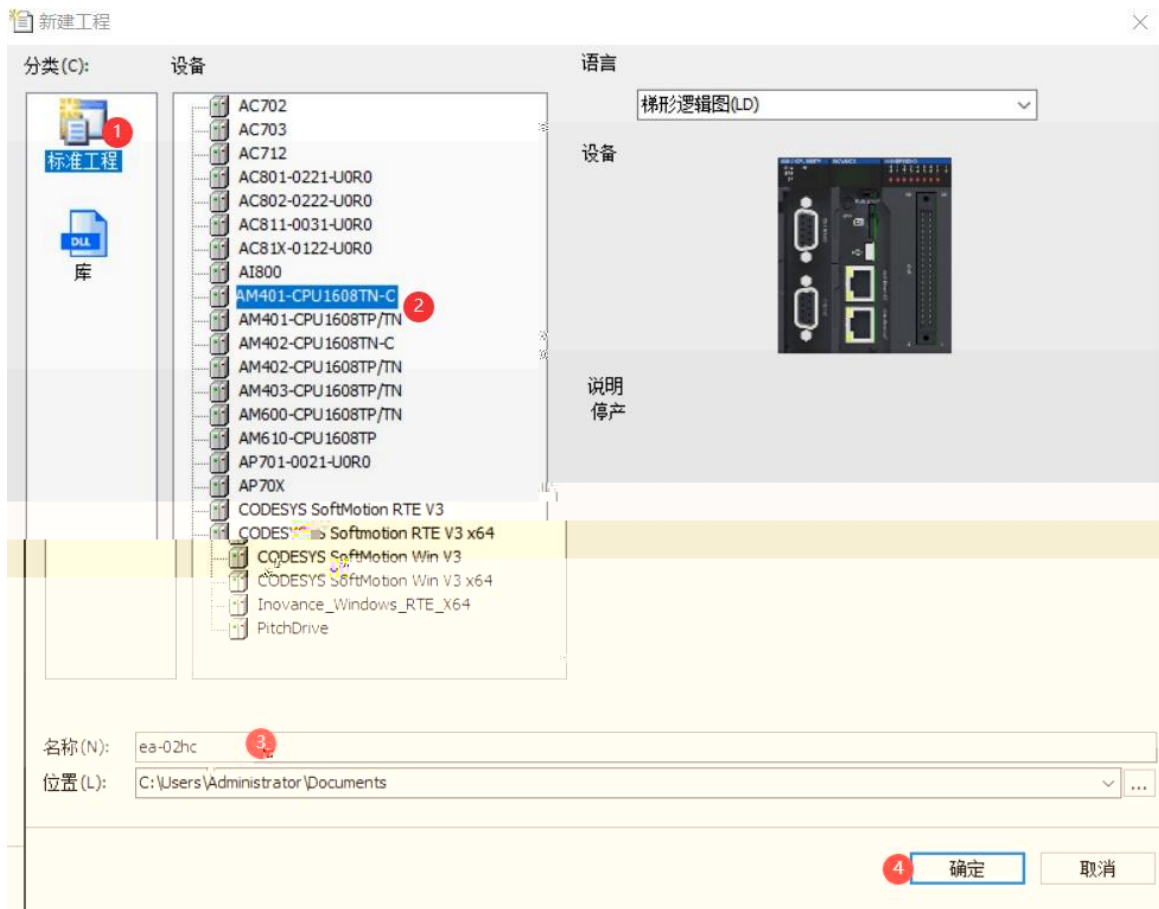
新建工程

分类(C):

1
标准工程

库

设备

AC702
AC703
AC712
AC801-0221-U0R0
AC802-0222-U0R0
AC811-0031-U0R0
AC81X-0122-U0R0
AI800
AM401-CPU1608TN-C
2
AM401-CPU1608TP/TN
AM402-CPU1608TN-C
AM402-CPU1608TP/TN
AM403-CPU1608TP/TN
AM600-CPU1608TP/TN
AM610-CPU1608TP
AP701-0021-U0R0
AP70X
CODESYS SoftMotion RTE V3
CODES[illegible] Softmotion RTE V3 x64
CODESYS SoftMotion Win V3
CODESYS SoftMotion Win V3 x64
Inovance_Windows_RTE_X64
PitchDrive

语言

梯形逻辑图(LD)

设备

说明
停产

名称(N): ea-02hc
3

位置(L): C:\Users\Administrator\Documents

...

4
确定
取消